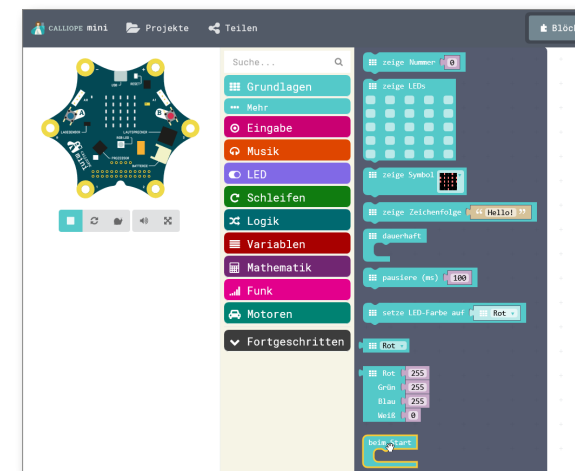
CALLIOPE mini
Projekte
Teilen
Blöc

Suche...
Grundlagen
Mehr
Eingabe
Musik
LED
Schleifen
Logik
Variablen
Mathematik
Funk
Motoren
Fortgeschritten

zeige Nummer 0
zeige LEDs
zeige Symbol
zeige Zeichenfolge "Hello!"
dauerhaft
pausiere (ms) 100
setze LED-Farbe auf Rot
Rot
Rot 255
Grün 255
Blau 255
Weiß 0
beim Start